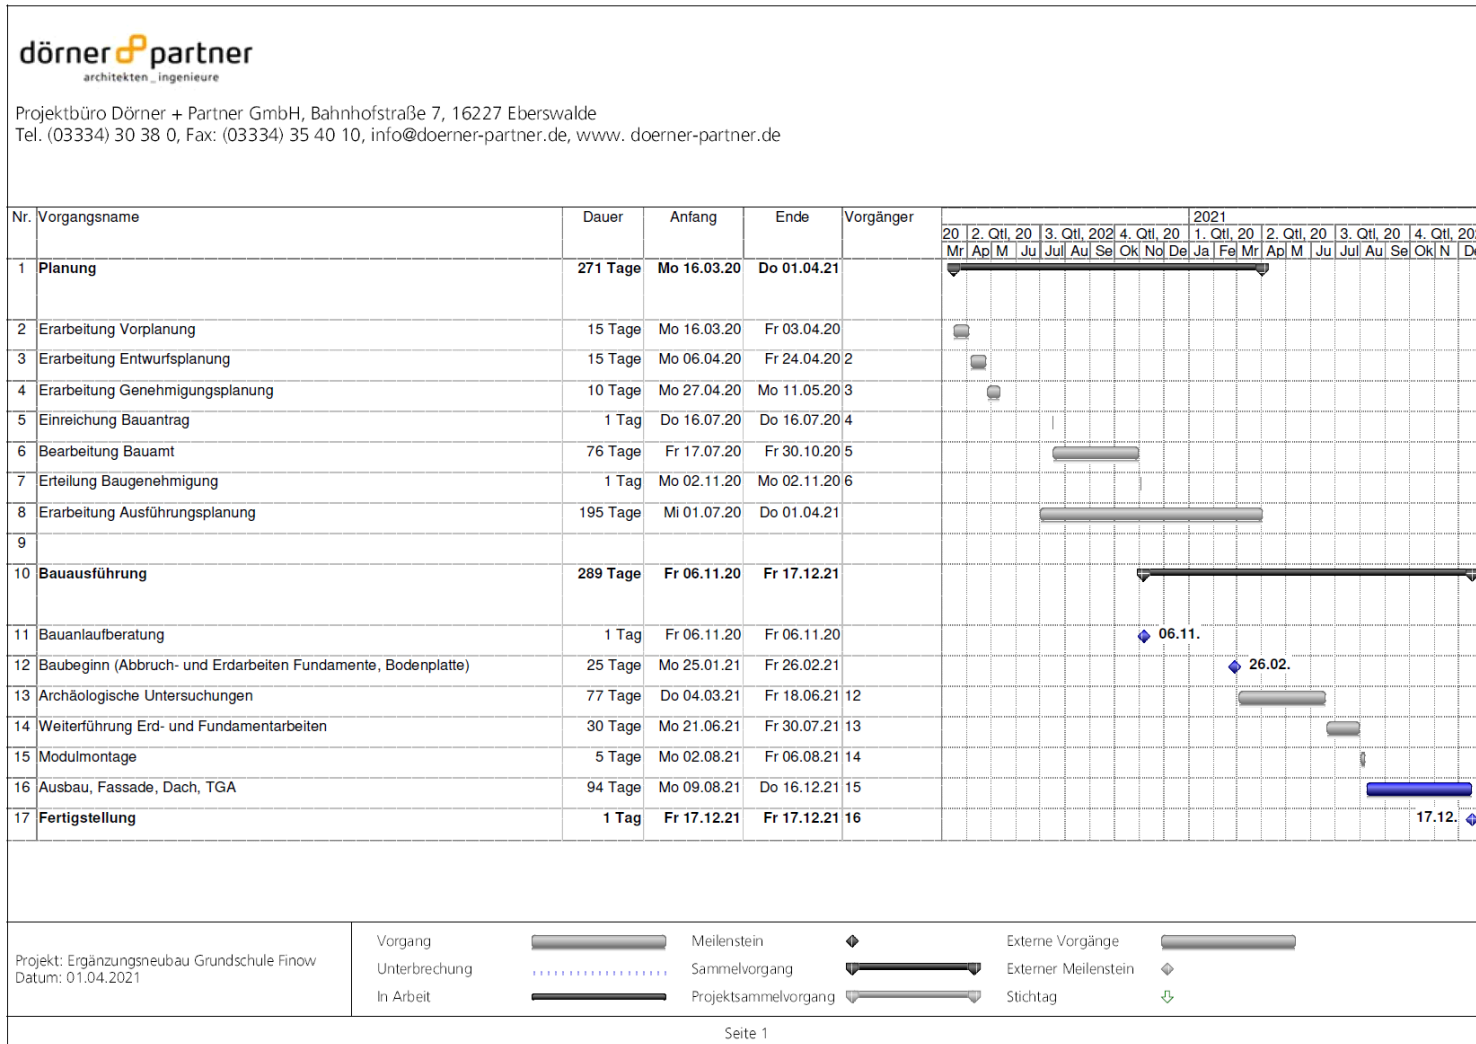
dörner partner
architekten _ ingenieure

Projektbüro Dörner + Partner GmbH, Bahnhofstraße 7, 16227 Eberswalde
Tel. (03334) 30 38 0, Fax: (03334) 35 40 10, info@doerner-partner.de, www. doerner-partner.de

| Nr. | Vorgangsname | Dauer | Anfang | Ende | Vorgänger |
|---|---|---|---|---|---|
| 1 | Planung | 271 Tage | Mo 16.03.20 | Do 01.04.21 | |
| 2 | Erarbeitung Vorplanung | 15 Tage | Mo 16.03.20 | Fr 03.04.20 | |
| 3 | Erarbeitung Entwurfsplanung | 15 Tage | Mo 06.04.20 | Fr 24.04.20 | 2 |
| 4 | Erarbeitung Genehmigungsplanung | 10 Tage | Mo 27.04.20 | Mo 11.05.20 | 3 |
| 5 | Einreichung Bauantrag | 1 Tag | Do 16.07.20 | Do 16.07.20 | 4 |
| 6 | Bearbeitung Bauamt | 76 Tage | Fr 17.07.20 | Fr 30.10.20 | 5 |
| 7 | Erteilung Baugenehmigung | 1 Tag | Mo 02.11.20 | Mo 02.11.20 | 6 |
| 8 | Erarbeitung Ausführungsplanung | 195 Tage | Mi 01.07.20 | Do 01.04.21 | |
| 9 | | | | | |
| 10 | Bauausführung | 289 Tage | Fr 06.11.20 | Fr 17.12.21 | |
| 11 | Bauanlaufberatung | 1 Tag | Fr 06.11.20 | Fr 06.11.20 | |
| 12 | Baubeginn (Abbruch- und Erdarbeiten Fundamente, Bodenplatte) | 25 Tage | Mo 25.01.21 | Fr 26.02.21 | |
| 13 | Archäologische Untersuchungen | 77 Tage | Do 04.03.21 | Fr 18.06.21 | 12 |
| 14 | Weiterführung Erd- und Fundamentarbeiten | 30 Tage | Mo 21.06.21 | Fr 30.07.21 | 13 |
| 15 | Modulmontage | 5 Tage | Mo 02.08.21 | Fr 06.08.21 | 14 |
| 16 | Ausbau, Fassade, Dach, TGA | 94 Tage | Mo 09.08.21 | Do 16.12.21 | 15 |
| 17 | Fertigstellung | 1 Tag | Fr 17.12.21 | Fr 17.12.21 | 16 |

2021
20 | 2. Qtl, 20 | 3. Qtl, 202 | 4. Qtl, 20 | 1. Qtl, 20 | 2. Qtl, 20 | 3. Qtl, 20 | 4. Qtl, 20
Mr Ap M Ju Jul Au Se Ok No De Ja Fe Mr Ap M Ju Jul Au Se Ok N De

06.11.
26.02.
17.12.

Projekt: Ergänzungsneubau Grundschule Finow
Datum: 01.04.2021

Vorgang
Unterbrechung
In Arbeit
Meilenstein
Sammelvorgang
Projektsammelvorgang
Externe Vorgänge
Externer Meilenstein
Stichtag

Seite 1